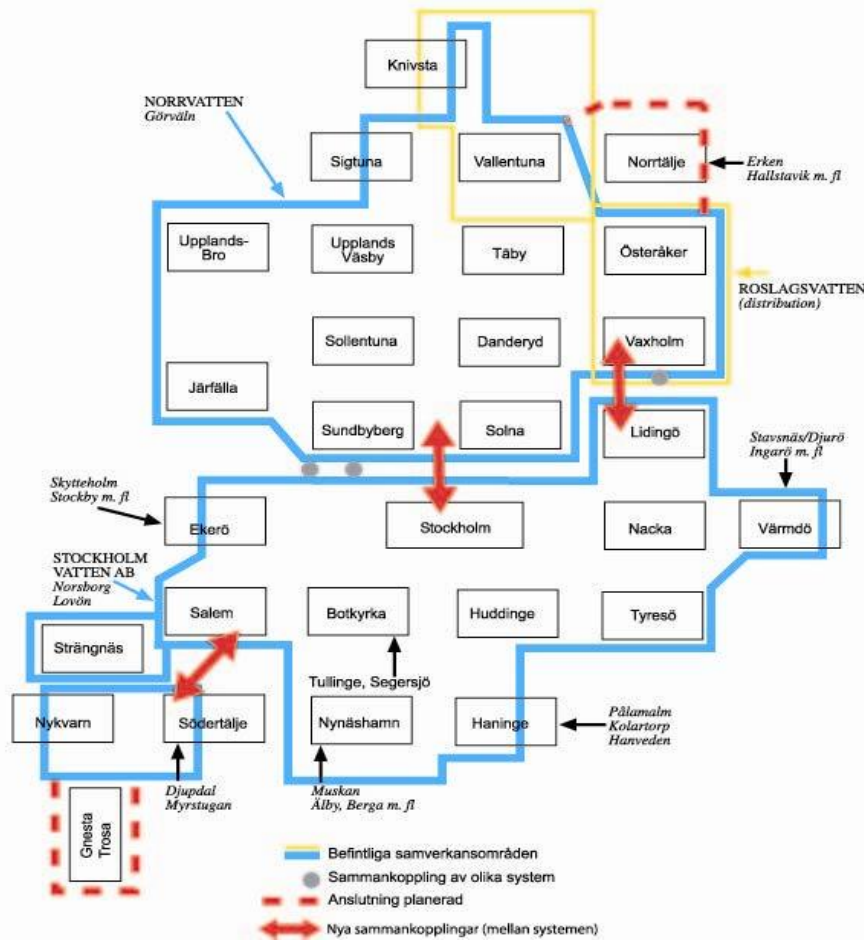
Knivsta

NORRVATTEN
Görväln

Sigtuna

Vallentuna

Norrtälje

Erken
Hallstavik m. fl

Upplands-Bro

Upplands Väsby

Täby

Österåker

ROSLAGSVATTEN
(distribution)

Sollentuna

Danderyd

Vaxholm

Järfälla

Sundbyberg

Solna

Lidingö

Stavsnäs/Djurö
Ingarö m. fl

Skytteholm
Stockby m. fl

Ekerö

Stockholm

Nacka

Värmdö

STOCKHOLM VATTEN AB
Norsborg
Lovön

Salem

Botkyrka

Huddinge

Tyresö

Strängnäs

Tullinge, Segersjö

Nykvarn

Södertälje

Nynäshamn

Haninge

Pålamalm
Kolartorp
Hanveden

Djupdal
Myrstugan

Muskan
Älby, Berga m. fl

Gnesta
Trosa

Befintliga samverkansområden
Sammankoppling av olika system
Anslutning planerad
Nya sammankopplingar (mellan systemen)